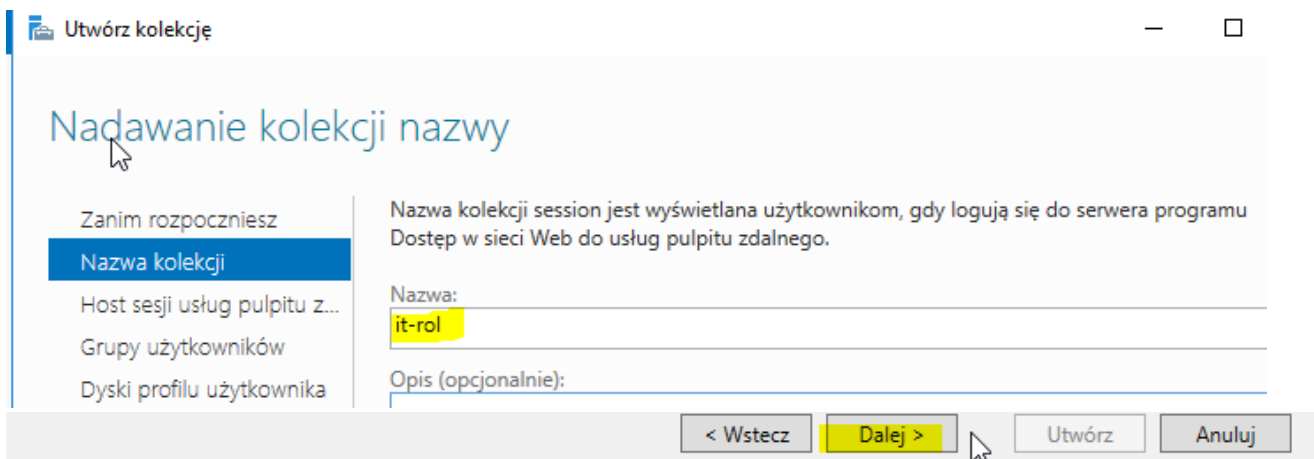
Utwórz kolekcję

Nadawanie kolekcji nazwy

Zanim rozpoczniesz
Nazwa kolekcji
Host sesji usług pulpitu z...
Grupy użytkowników
Dyski profilu użytkownika

Nazwa kolekcji session jest wyświetlana użytkownikom, gdy logują się do serwera programu Dostęp w sieci Web do usług pulpitu zdalnego.

Nazwa:
it-rol

Opis (opcjonalnie):

< Wstecz
Dalej >
Utwórz
Anuluj